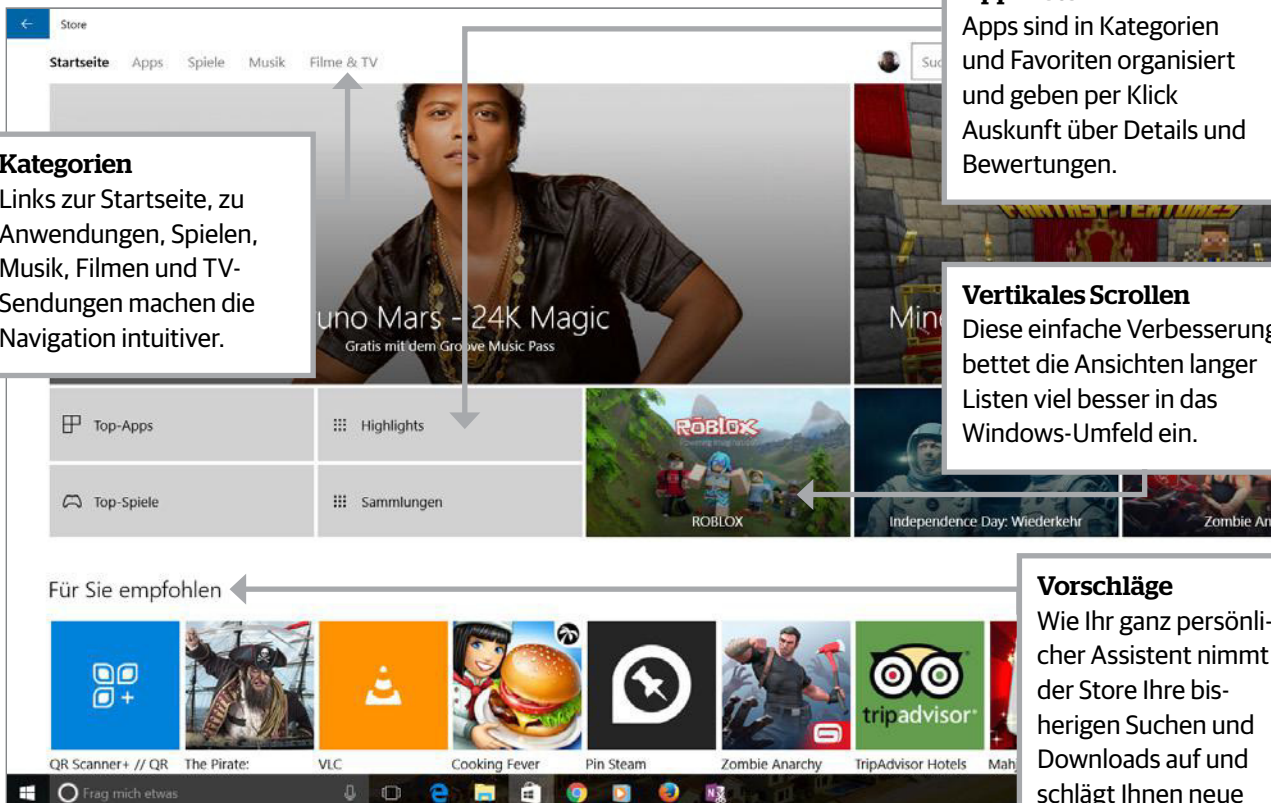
Store

Startseite Apps Spiele Musik Filme & TV

Suc

Apps sind in Kategorien und Favoriten organisiert und geben per Klick Auskunft über Details und Bewertungen.

Kategorien
Links zur Startseite, zu Anwendungen, Spielen, Musik, Filmen und TV-Sendungen machen die Navigation intuitiver.

uno Mars - 24K Magic
Gratis mit dem Groove Music Pass

Mine

Vertikales Scrollen
Diese einfache Verbesserung bettet die Ansichten langer Listen viel besser in das Windows-Umfeld ein.

Top-Apps
Highlights
Top-Spiele
Sammlungen

ROBLOX
ROBLOX
Independence Day: Wiederkehr
Zombie An

Für Sie empfohlen

Vorschläge
Wie Ihr ganz persönlicher Assistent nimmt der Store Ihre bisherigen Suchen und Downloads auf und schlägt Ihnen neue

QR Scanner+ // QR
The Pirate:
VLC
Cooking Fever
Pin Steam
Zombie Anarchy
TripAdvisor Hotels
Mah

tripadvisor

Frag mich etwas